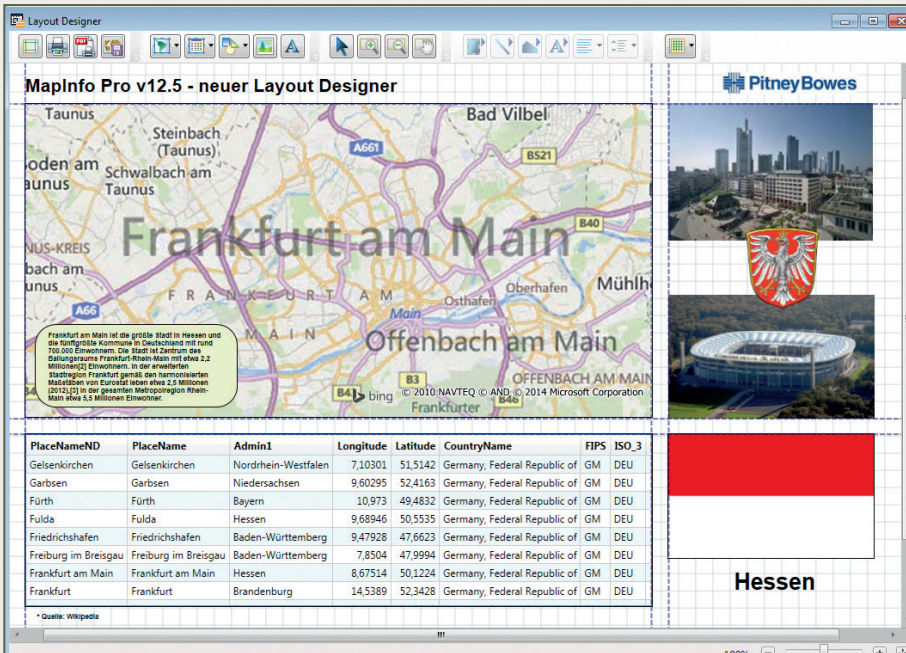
Layout Designer

MapInfo Pro v12.5 - neuer Layout Designer

Pitney Bowes

Taunus
Steinbach (Taunus)
Bad Vilbel
A661
B521
oden am Taunus
Schwalbach am Taunus
B40
Frankfurt am Main
NUS-KREIS
bach am taunus
A66
FRANKFURT AM MAIN
Osthafen
Oberhafen
Main
Offenbach am Main
OFFENBACH AM MAIN
B43
bing
© 2010 NAVTEQ © AND © 2014 Microsoft Corporation
B46
Frankfurter

Frankfurt am Main ist die größte Stadt in Hessen und die fünftgrößte Kommune in Deutschland mit rund 700.000 Einwohnern. Die Stadt ist Zentrum des Ballungsraums Frankfurt-Rhein-Main mit etwa 2,2 Millionen[2] Einwohnern. In der erweiterten Stadtregion Frankfurt gemäß den harmonisierten Maßstäben von Eurostat leben etwa 2,5 Millionen (2012),[3] in der gesamten Metropolregion Rhein-Main etwa 5,5 Millionen Einwohner.

| PlaceNameND | PlaceName | Admin1 | Longitude | Latitude | CountryName | FIPS | ISO_3 |
|---|---|---|---|---|---|---|---|
| Gelsenkirchen | Gelsenkirchen | Nordrhein-Westfalen | 7,10301 | 51,5142 | Germany, Federal Republic of | GM | DEU |
| Garbsen | Garbsen | Niedersachsen | 9,60295 | 52,4163 | Germany, Federal Republic of | GM | DEU |
| Fürth | Fürth | Bayern | 10,973 | 49,4832 | Germany, Federal Republic of | GM | DEU |
| Fulda | Fulda | Hessen | 9,68946 | 50,5535 | Germany, Federal Republic of | GM | DEU |
| Friedrichshafen | Friedrichshafen | Baden-Württemberg | 9,47928 | 47,6623 | Germany, Federal Republic of | GM | DEU |
| Freiburg im Breisgau | Freiburg im Breisgau | Baden-Württemberg | 7,8504 | 47,9994 | Germany, Federal Republic of | GM | DEU |
| Frankfurt am Main | Frankfurt am Main | Hessen | 8,67514 | 50,1224 | Germany, Federal Republic of | GM | DEU |
| Frankfurt | Frankfurt | Brandenburg | 14,5389 | 52,3428 | Germany, Federal Republic of | GM | DEU |

* Quelle: Wikipedia

Hessen